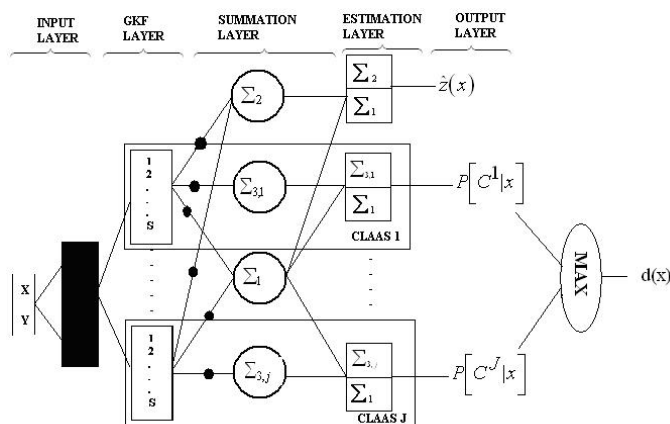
INPUT LAYER
GKF LAYER
SUMMATION LAYER
ESTIMATION LAYER
OUTPUT LAYER

$\Sigma_2$
$\Sigma_2$
$\Sigma_1$
$\hat{z}(x)$

1
2
.
.
S

$\Sigma_{3,1}$
$\Sigma_{3,1}$
$\Sigma_1$
$P\left[C^1|x\right]$
CLAAS 1

X
Y

$\Sigma_1$

MAX
d(x)

1
2
.
.
S

$\Sigma_{3,j}$
$\Sigma_{3,j}$
$\Sigma_1$
$P\left[C^J|x\right]$
CLAAS J